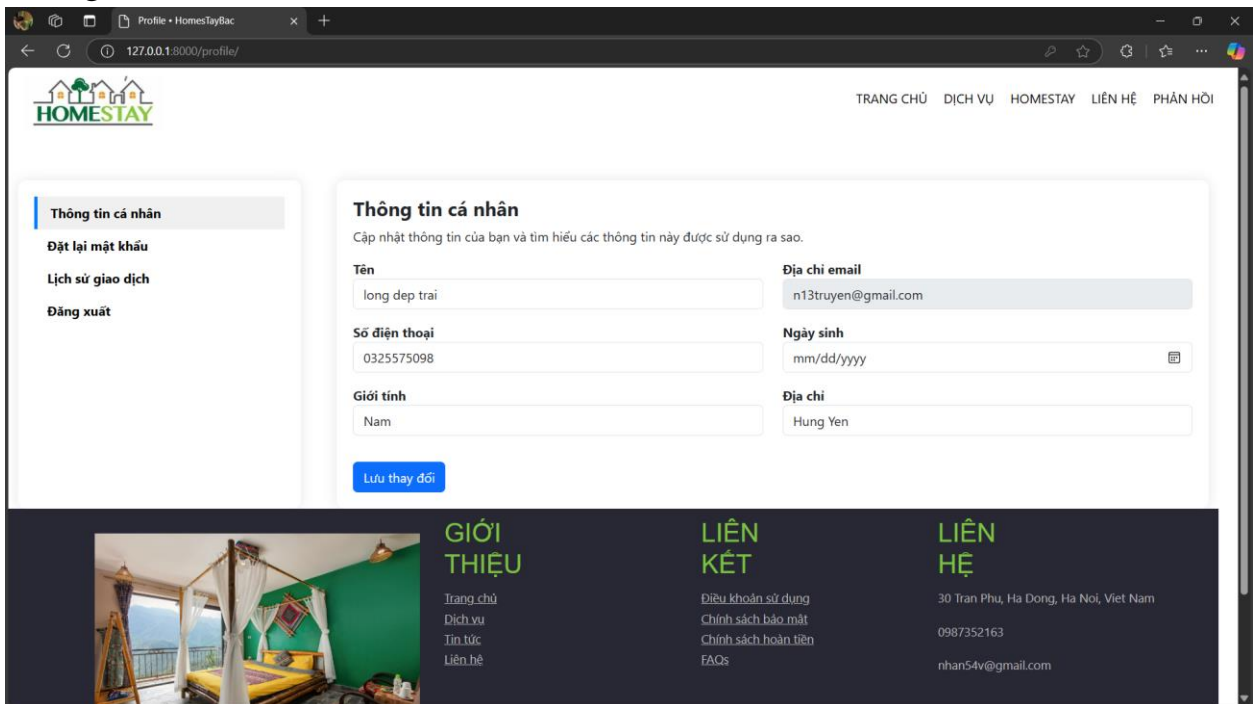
Profile • HomesTayBac

127.0.0.1:8000/profile/

HOMESTAY

TRANG CHỦ DỊCH VỤ HOMESTAY LIÊN HỆ PHẢN HỒI

Thông tin cá nhân
Đặt lại mật khẩu
Lịch sử giao dịch
Đăng xuất

Thông tin cá nhân

Cập nhật thông tin của bạn và tìm hiểu các thông tin này được sử dụng ra sao.

Tên
long dep trai

Địa chỉ email
n13truyen@gmail.com

Số điện thoại
0325575098

Ngày sinh
mm/dd/yyyy

Giới tính
Nam

Địa chỉ
Hung Yen

Lưu thay đổi

GIỚI THIỆU
Trang chủ
Dịch vụ
Tin tức
Liên hệ

LIÊN KẾT
Điều khoản sử dụng
Chính sách bảo mật
Chính sách hoàn tiền
FAQs

LIÊN HỆ
30 Tran Phu, Ha Dong, Ha Noi, Viet Nam
0987352163
nhan54v@gmail.com